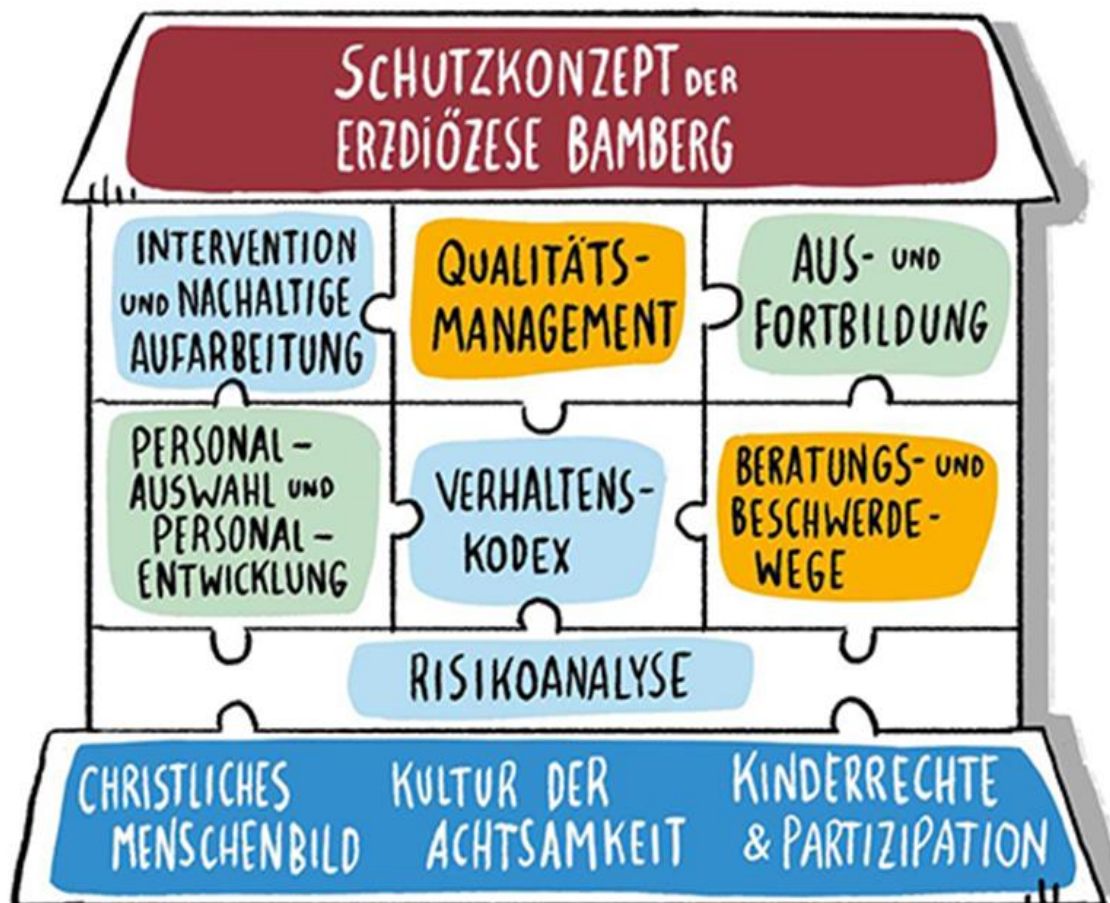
SCHUTZKONZEPT DER ERZDIÖZESE BAMBERG

INTERVENTION UND NACHHALTIGE AUFARBEITUNG

QUALITÄTS-MANAGEMENT

AUS- UND FORTBILDUNG

PERSONAL-AUSWAHL UND PERSONAL-ENTWICKLUNG

VERHALTENS-KODEX

BERATUNGS- UND BESCHWERDE-WEGE

RISIKOANALYSE

CHRISTLICHES MENSCHENBILD

KULTUR DER ACHTSAMKEIT

KINDERRECHTE & PARTIZIPATION